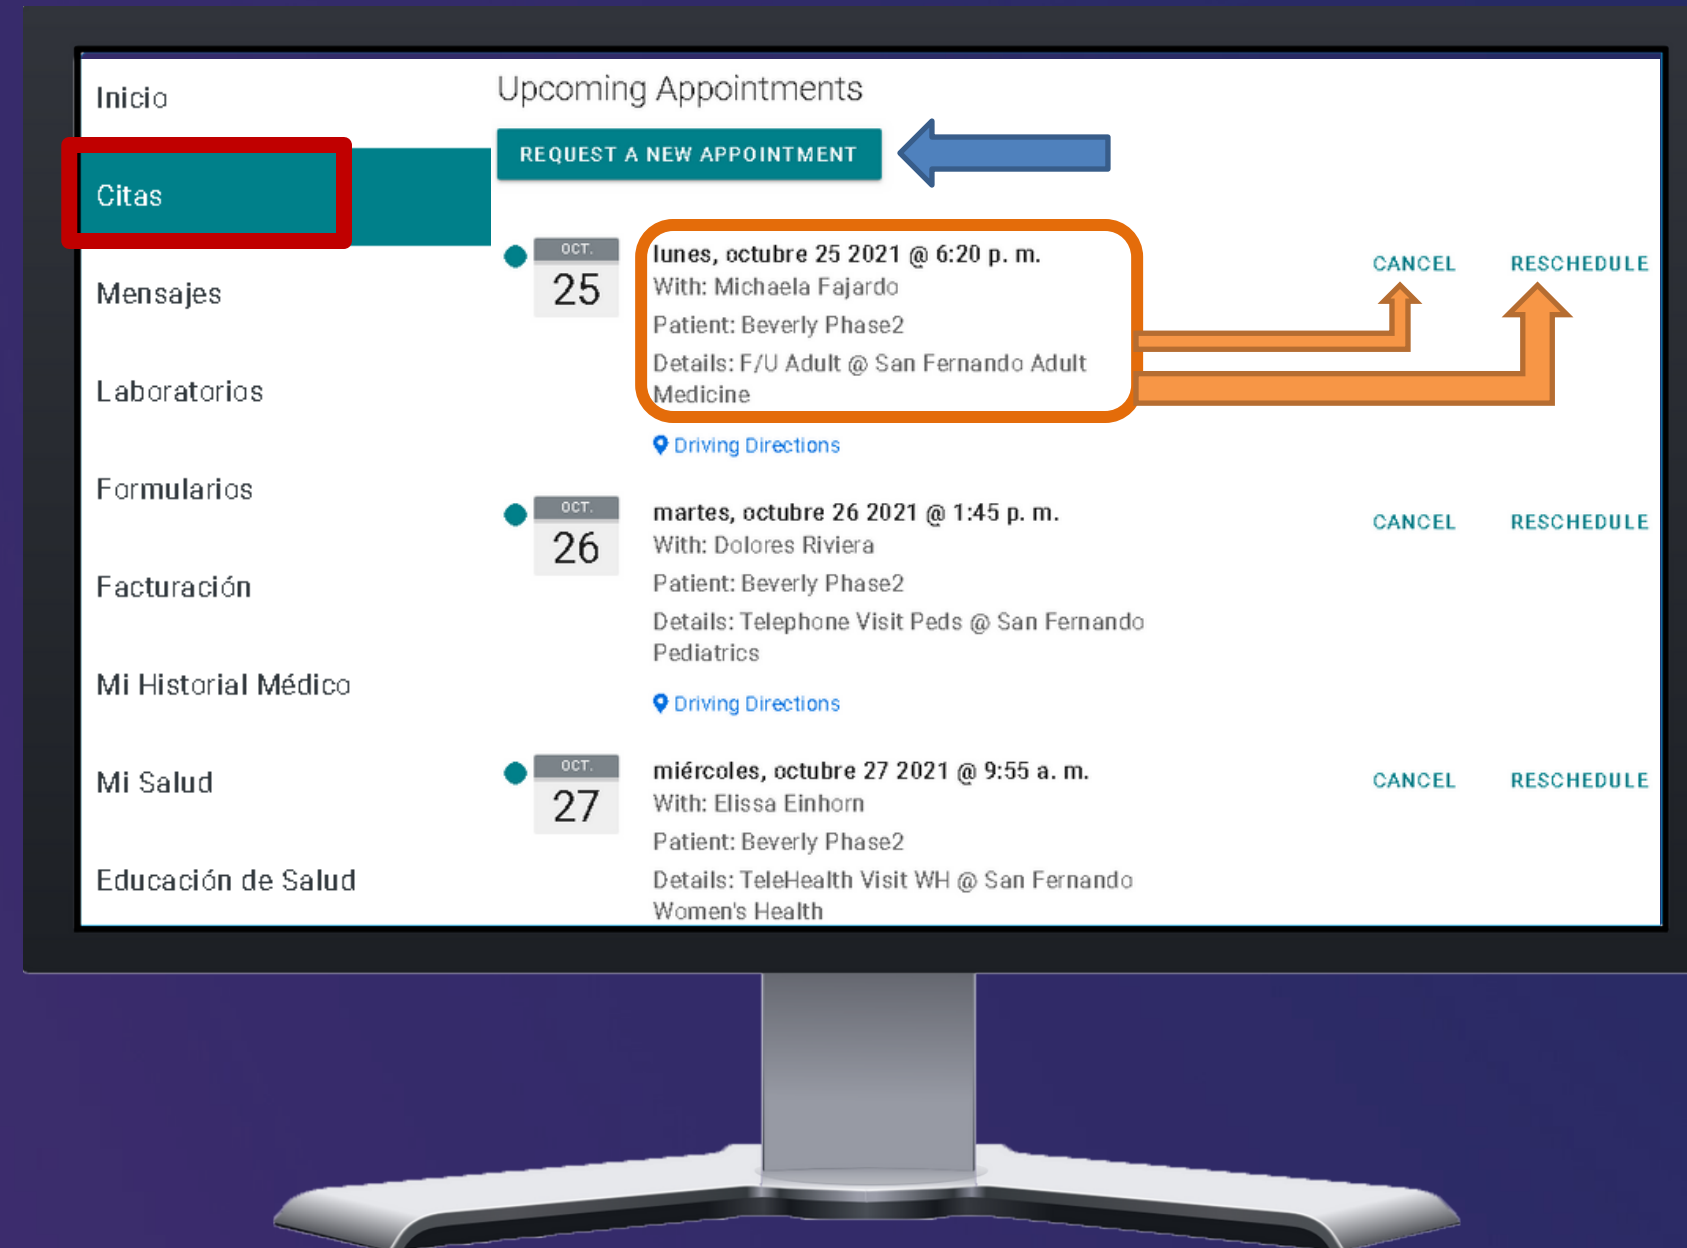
Inicio

Citas

Mensajes

Laboratorios

Formularios

Facturación

Mi Historial Médico

Mi Salud

Educación de Salud

Upcoming Appointments

REQUEST A NEW APPOINTMENT

OCT.
25

lunes, octubre 25 2021 @ 6:20 p. m.
With: Michaela Fajardo
Patient: Beverly Phase2
Details: F/U Adult @ San Fernando Adult Medicine

Driving Directions

CANCEL RESCHEDULE

OCT.
26

martes, octubre 26 2021 @ 1:45 p. m.
With: Dolores Riviera
Patient: Beverly Phase2
Details: Telephone Visit Peds @ San Fernando Pediatrics

Driving Directions

CANCEL RESCHEDULE

OCT.
27

miércoles, octubre 27 2021 @ 9:55 a. m.
With: Elissa Einhorn
Patient: Beverly Phase2
Details: TeleHealth Visit WH @ San Fernando Women's Health

CANCEL RESCHEDULE